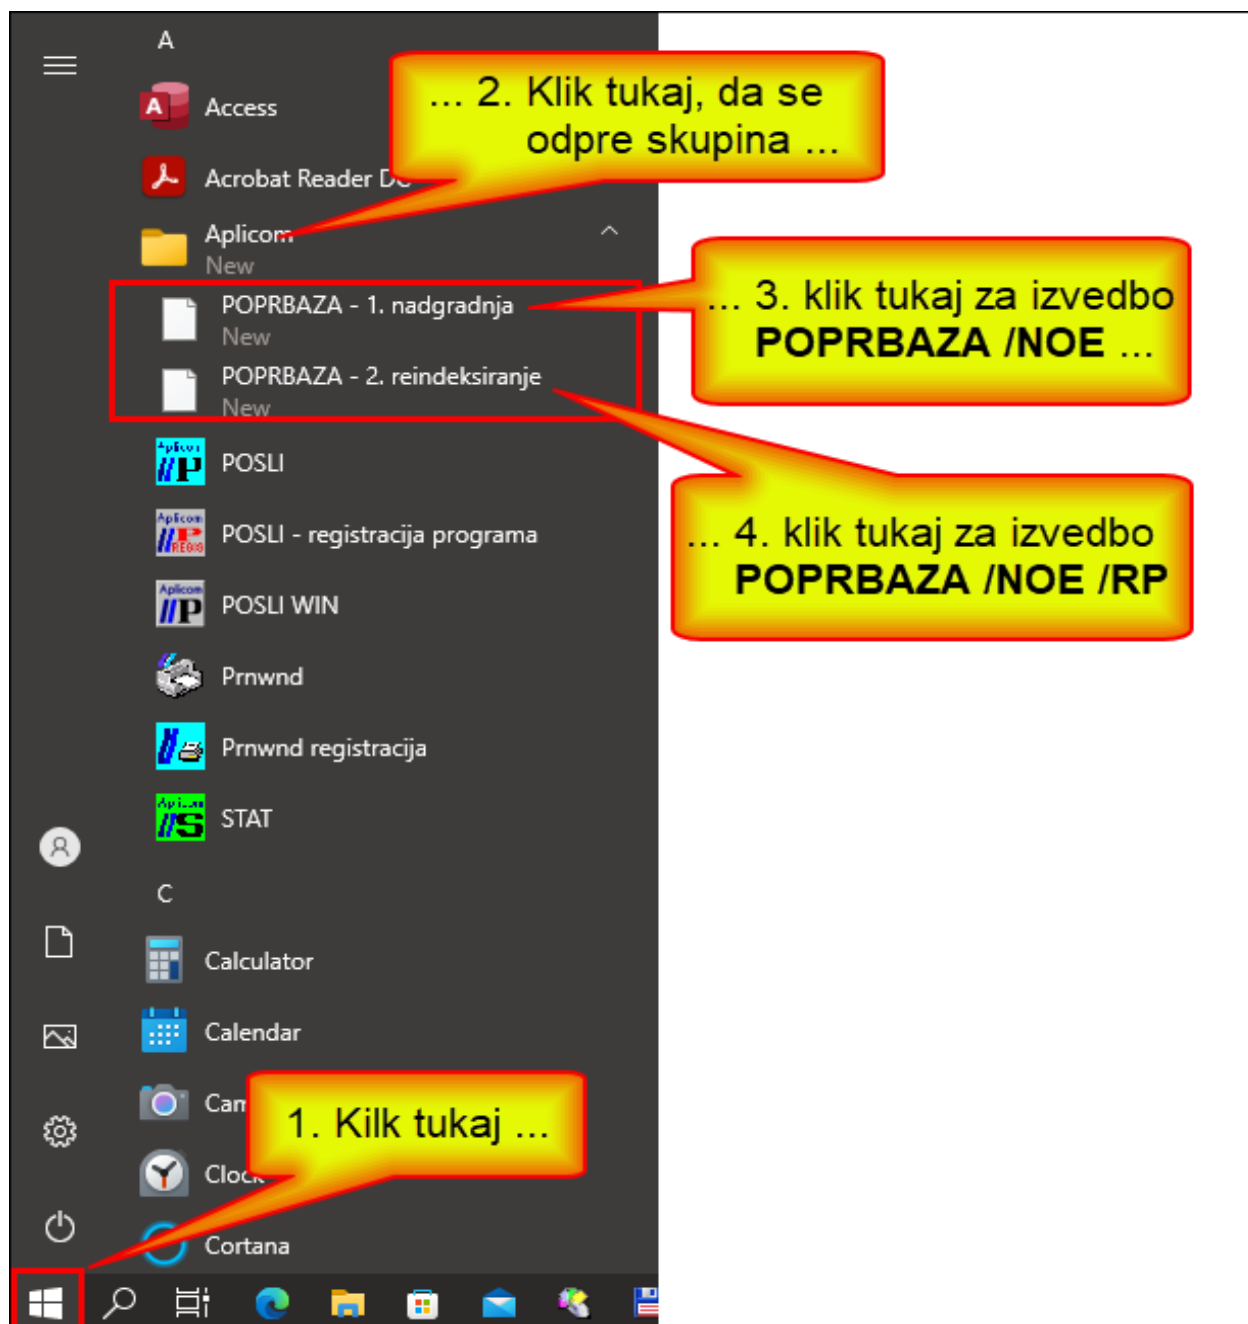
A

Access

Acrobat Reader D

... 2. Klik tukaj, da se odpre skupina ...

Aplicom
New

POPRBAZA - 1. nadgradnja
New

POPRBAZA - 2. reindeksiranje
New

... 3. klik tukaj za izvedbo **POPRBAZA /NOE ...**

POSLI

POSLI - registracija programa

... 4. klik tukaj za izvedbo **POPRBAZA /NOE /RP**

POSLI WIN

Prnwnd

Prnwnd registracija

STAT

C

Calculator

Calendar

Cam

1. Kilk tukaj ...

Clock

Cortana